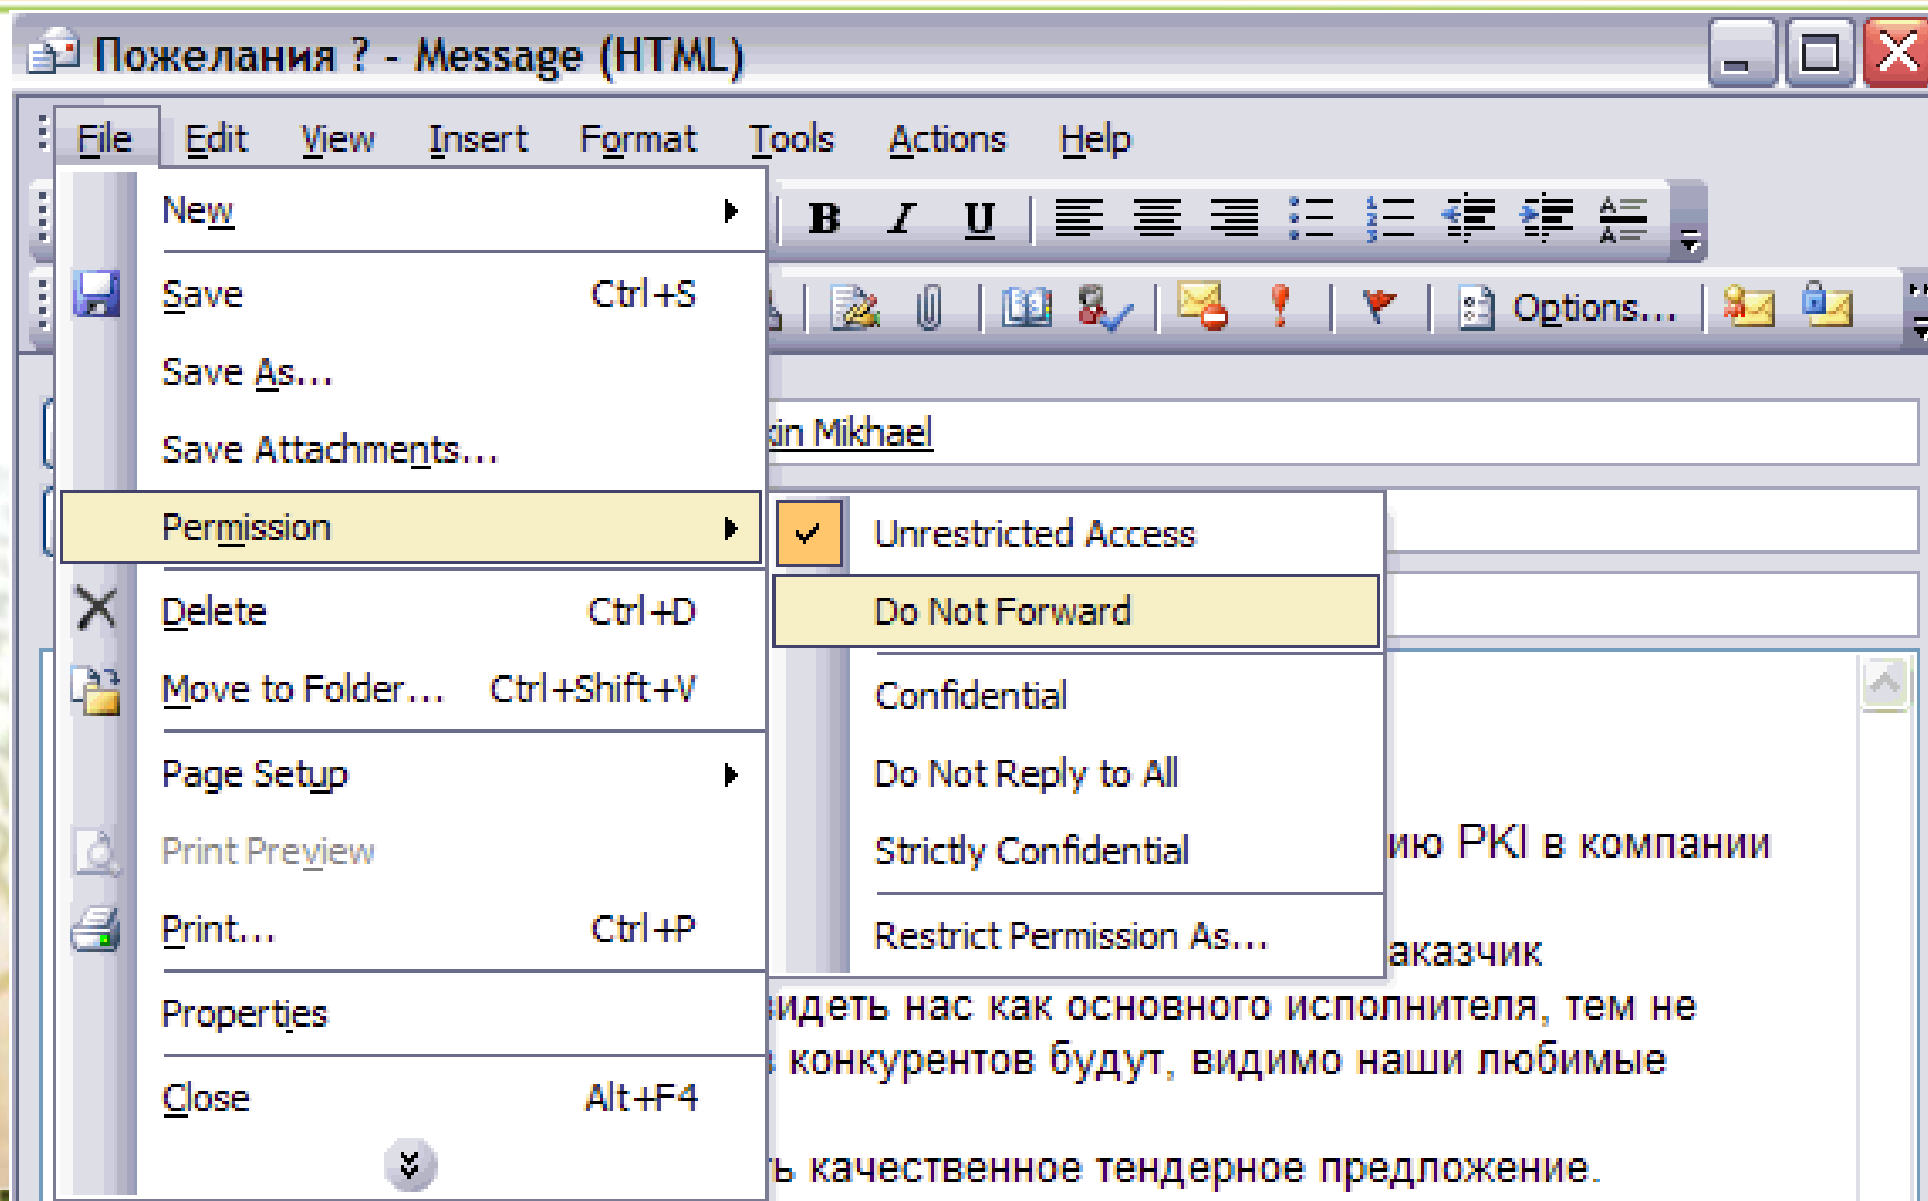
Пожелания ? - Message (HTML)

File Edit View Insert Format Tools Actions Help

New
Save Ctrl+S
Save As...
Save Attachments...
Permission
Delete Ctrl+D
Move to Folder... Ctrl+Shift+V
Page Setup
Print Preview
Print... Ctrl+P
Properties
Close Alt+F4

Unrestricted Access
Do Not Forward
Confidential
Do Not Reply to All
Strictly Confidential
Restrict Permission As...

B I U

Options...

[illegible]kin Mikhael

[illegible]ию PKI в компании

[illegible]аказчик
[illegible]идеть нас как основного исполнителя, тем не
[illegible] конкурентов будут, видимо наши любимые

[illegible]ь качественное тендерное предложение.